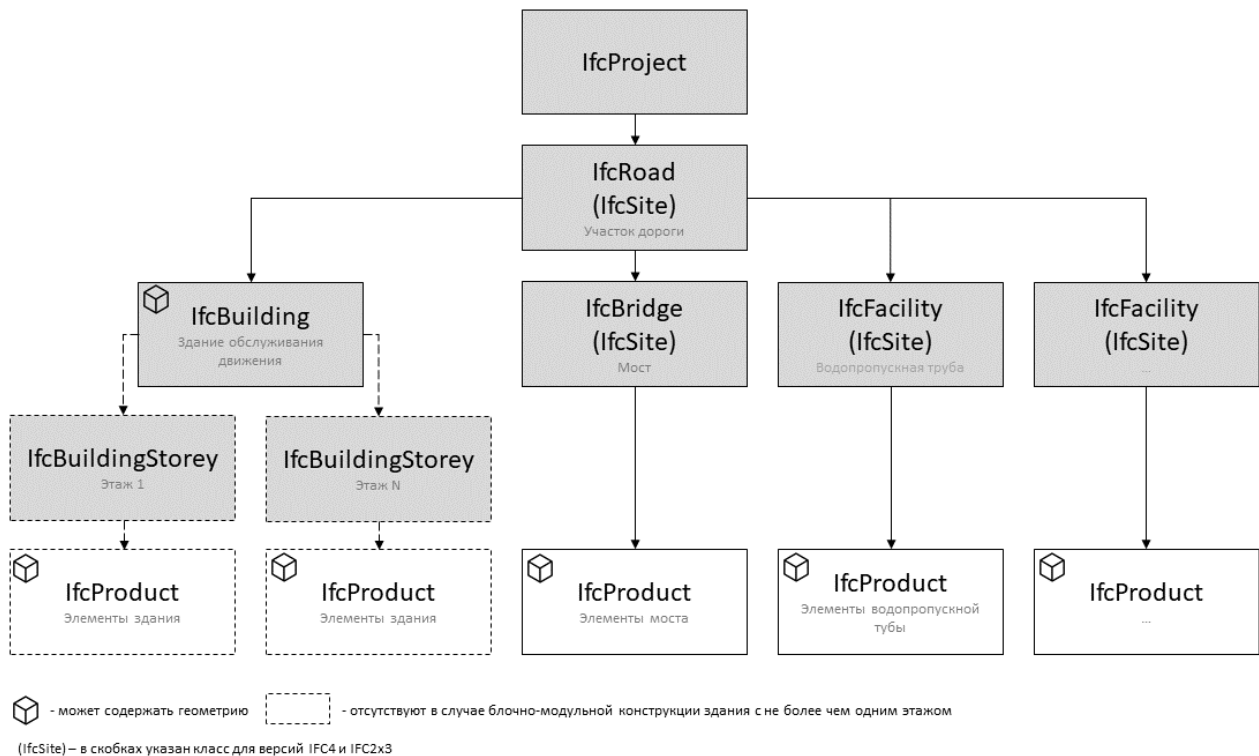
IfcProject

IfcRoad
(IfcSite)
Участок дороги

IfcBuilding
Здание обслуживания движения

IfcBridge
(IfcSite)
Мост

IfcFacility
(IfcSite)
Водопропускная труба

IfcFacility
(IfcSite)
...

IfcBuildingStorey
Этаж 1

IfcBuildingStorey
Этаж N

IfcProduct
Элементы здания

IfcProduct
Элементы здания

IfcProduct
Элементы моста

IfcProduct
Элементы водопропускной тубы

IfcProduct
...

- может содержать геометрию
- отсутствуют в случае блочно-модульной конструкции здания с не более чем одним этажом

(IfcSite) – в скобках указан класс для версий IFC4 и IFC2x3